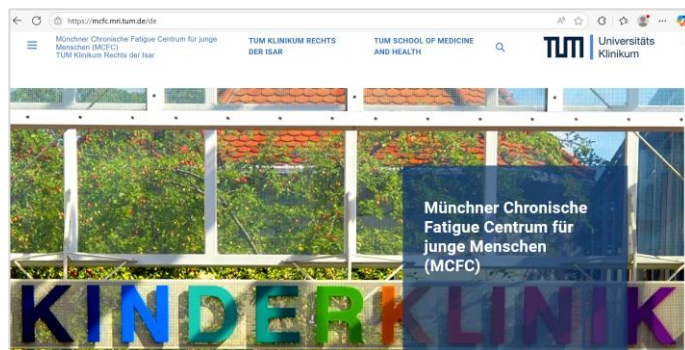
https://mcfc.mri.tum.de/de

Münchner Chronische Fatigue Centrum für junge Menschen (MCFC)
TUM Klinikum Rechts der Isar

TUM KLINIKUM RECHTS DER ISAR

TUM SCHOOL OF MEDICINE AND HEALTH

TUM Universitäts Klinikum

Münchner Chronische Fatigue Centrum für junge Menschen (MCFC)

KINDERKLINIK